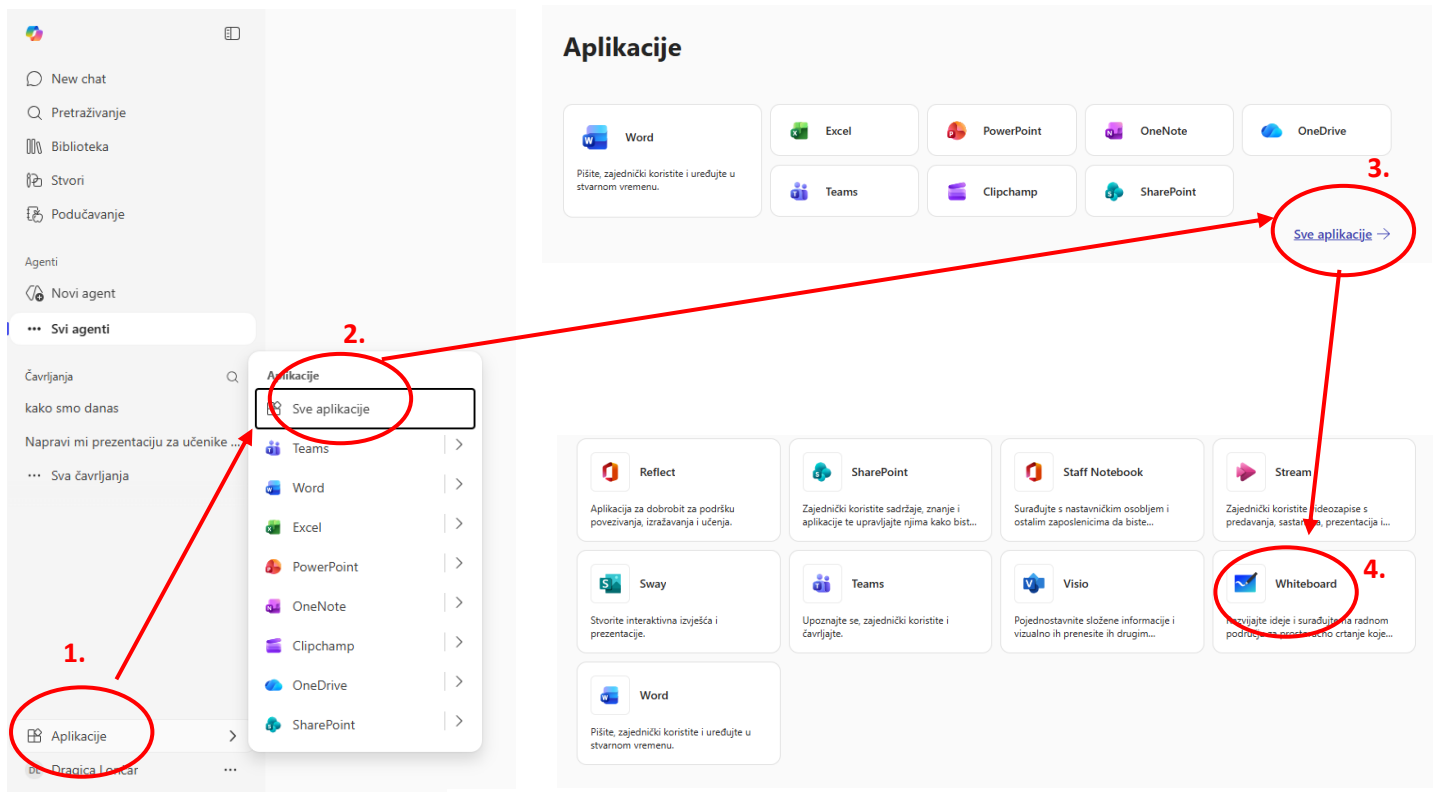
New chat
Pretraživanje
Biblioteka
Stvori
Podučavanje

Agenti
Novi agent
Svi agenti

Čavrljanja
kako smo danas
Napravi mi prezentaciju za učenike ...
Sva čavrljanja

Aplikacije
Dragica Lončar

Aplikacije
Sve aplikacije
Teams
Word
Excel
PowerPoint
OneNote
Clipchamp
OneDrive
SharePoint

1.
2.
3.
4.

Aplikacije

Word
Pišite, zajednički koristite i uređujte u stvarnom vremenu.

Excel
PowerPoint
OneNote
OneDrive
Teams
Clipchamp
SharePoint

Sve aplikacije →

Reflect
Aplikacija za dobrobit za podršku povezivanja, izražavanja i učenja.

SharePoint
Zajednički koristite sadržaje, znanje i aplikacije te upravljajte njima kako biste...

Staff Notebook
Surađujte s nastavničkim osobljem i ostalim zaposlenicima da biste...

Stream
Zajednički koristite videozapise s predavanja, sastanaka, prezentacija i...

Sway
Stvorite interaktivna izvješća i prezentacije.

Teams
Upoznajte se, zajednički koristite i čavrljajte.

Visio
Pojednostavnite složene informacije i vizualno ih prenesite ih drugim...

Whiteboard
Razvijajte ideje i surađujte na radnom području za prostoručno crtanje koje...

Word
Pišite, zajednički koristite i uređujte u stvarnom vremenu.